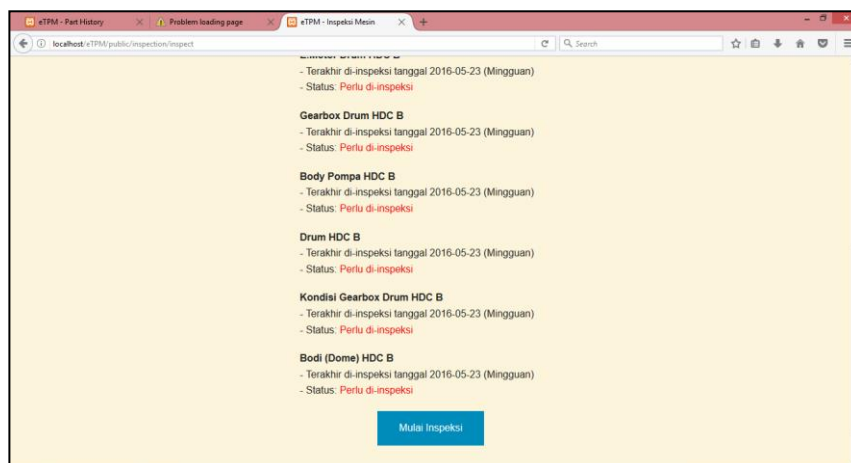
eTPM - Part History
Problem loading page
eTPM - Inspeksi Mesin
localhost/eTPM/public/inspection/inspect
Search

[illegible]
- Terakhir di-inspeksi tanggal 2016-05-23 (Mingguan)
- Status: Perlu di-inspeksi

Gearbox Drum HDC B
- Terakhir di-inspeksi tanggal 2016-05-23 (Mingguan)
- Status: Perlu di-inspeksi

Body Pompa HDC B
- Terakhir di-inspeksi tanggal 2016-05-23 (Mingguan)
- Status: Perlu di-inspeksi

Drum HDC B
- Terakhir di-inspeksi tanggal 2016-05-23 (Mingguan)
- Status: Perlu di-inspeksi

Kondisi Gearbox Drum HDC B
- Terakhir di-inspeksi tanggal 2016-05-23 (Mingguan)
- Status: Perlu di-inspeksi

Bodi (Dome) HDC B
- Terakhir di-inspeksi tanggal 2016-05-23 (Mingguan)
- Status: Perlu di-inspeksi

Mulai Inspeksi